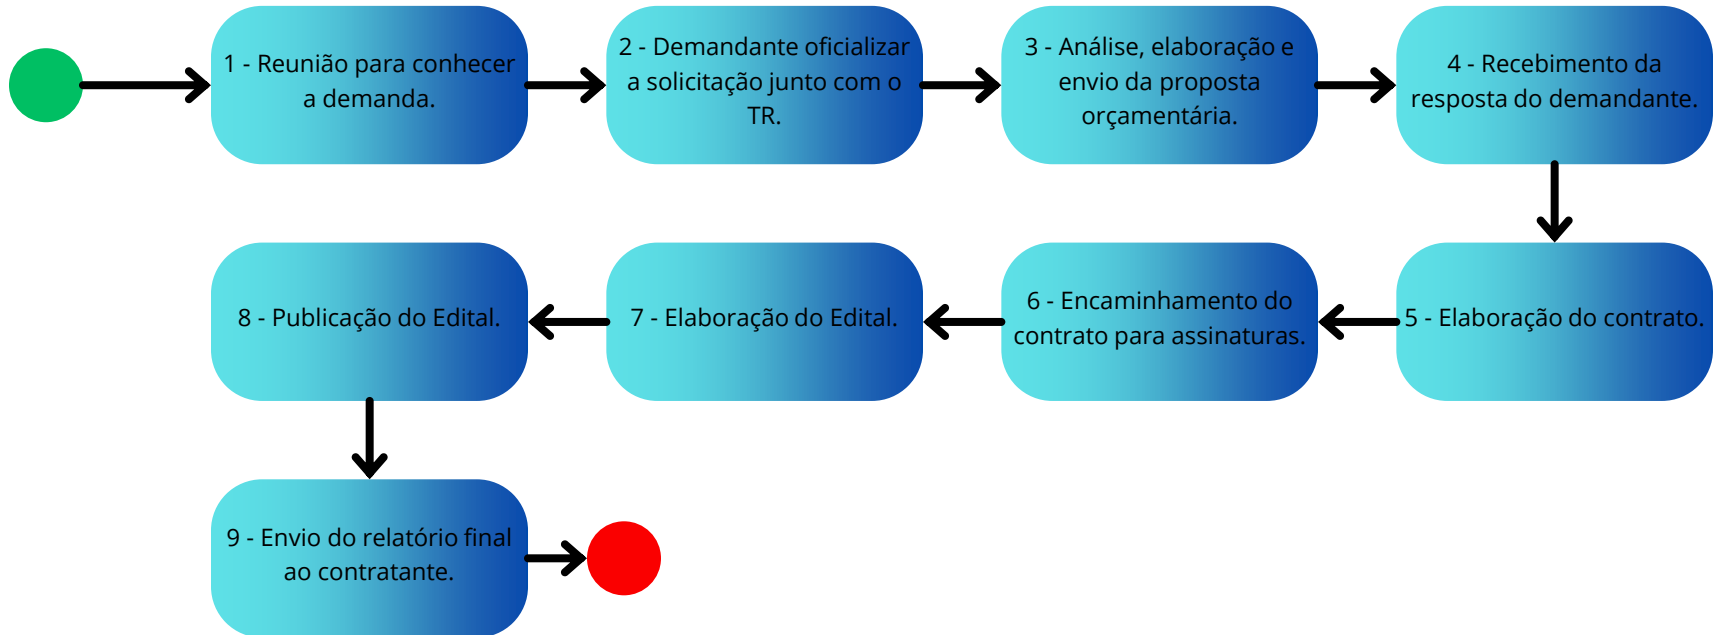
1 - Reunião para conhecer a demanda.

2 - Demandante oficializar a solicitação junto com o TR.

3 - Análise, elaboração e envio da proposta orçamentária.

4 - Recebimento da resposta do demandante.

5 - Elaboração do contrato.

6 - Encaminhamento do contrato para assinaturas.

7 - Elaboração do Edital.

8 - Publicação do Edital.

9 - Envio do relatório final ao contratante.